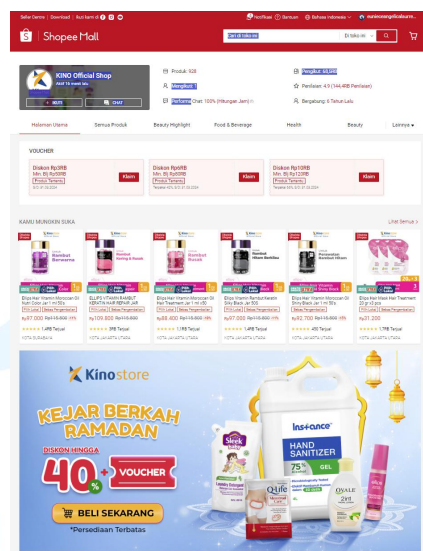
Seller Centre | Download | Ikuti kami di

Notifikasi | Bantuan | Bahasa Indonesia

Shopee Mall

Cari di toko ini | Di toko ini

KINO Official Shop
Aktif 16 menit lalu

+ IKUTI | CHAT

Produk: 928

Mengikuti: 7

Performa Chat: 100% (Hitungan Jam)

Pengikut: 65,5RB

Penilaian: 4,9 (144,4RB Penilaian)

Bergabung: 6 Tahun Lalu

Halaman Utama | Semua Produk | Beauty Highlight | Food & Beverage | Health | Beauty | Lainnya

VOUCHER

Diskon Rp3RB
Min. Blj Rp50RB
Produk Tertentu
Klaim

Diskon Rp5RB
Min. Blj Rp60RB
Produk Tertentu
Klaim

Diskon Rp12RB
Min. Blj Rp120RB
Produk Tertentu
Klaim

KAMU MUNGKIN SUKA

Lihat Semua >

Ellips Hair Vitamin Moroccan Oil Nutri Color Jar 1 ml 30s
Rp37.000
1,4RB Terjual
KOTA SURABAYA

ELLIPS VITAMIN RAMBUT KERATIN HAIR REPAIR JAR
Rp109.800
3RB Terjual
KOTA JAKARTA UTARA

Ellips Hair Vitamin Moroccan Oil Hair Treatment Jar 1 ml x50
Rp88.400
1,1RB Terjual
KOTA JAKARTA UTARA

Ellips Vitamin Rambut Keratin Silky Black Jar 50S
Rp97.000
1,4RB Terjual
KOTA JAKARTA UTARA

Ellips Hair Vitamin Moroccan Oil Shiny Black Jar 1 ml 30s
Rp92.700
450 Terjual
KOTA JAKARTA UTARA

Ellips Hair Mask Hair Treatment 20 gr x2 pcs
Rp31.200
1,7RB Terjual
KOTA JAKARTA UTARA

Kinostore

KEJAR BERKAH RAMADAN

DISKON HINGGA 40% + VOUCHER

BELI SEKARANG

*Persediaan Terbatas

Sleek Baby

Insto-care HAND SANITIZER 75% GEL

QUIK

OVALE